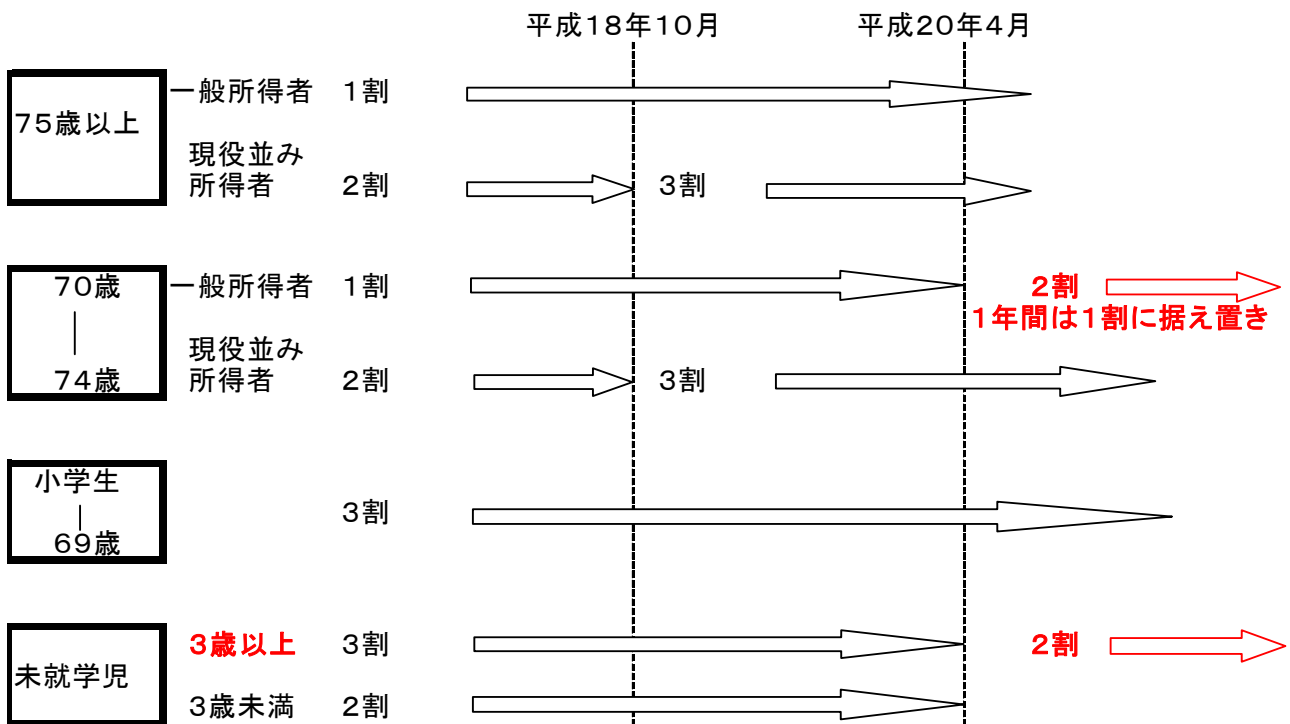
平成18年10月

平成20年4月

75歳以上

一般所得者 1割

現役並み所得者 2割

3割

70歳
｜
74歳

一般所得者 1割

2割
1年間は1割に据え置き

現役並み所得者 2割

3割

小学生
｜
69歳

3割

未就学児

3歳以上 3割

2割

3歳未満 2割